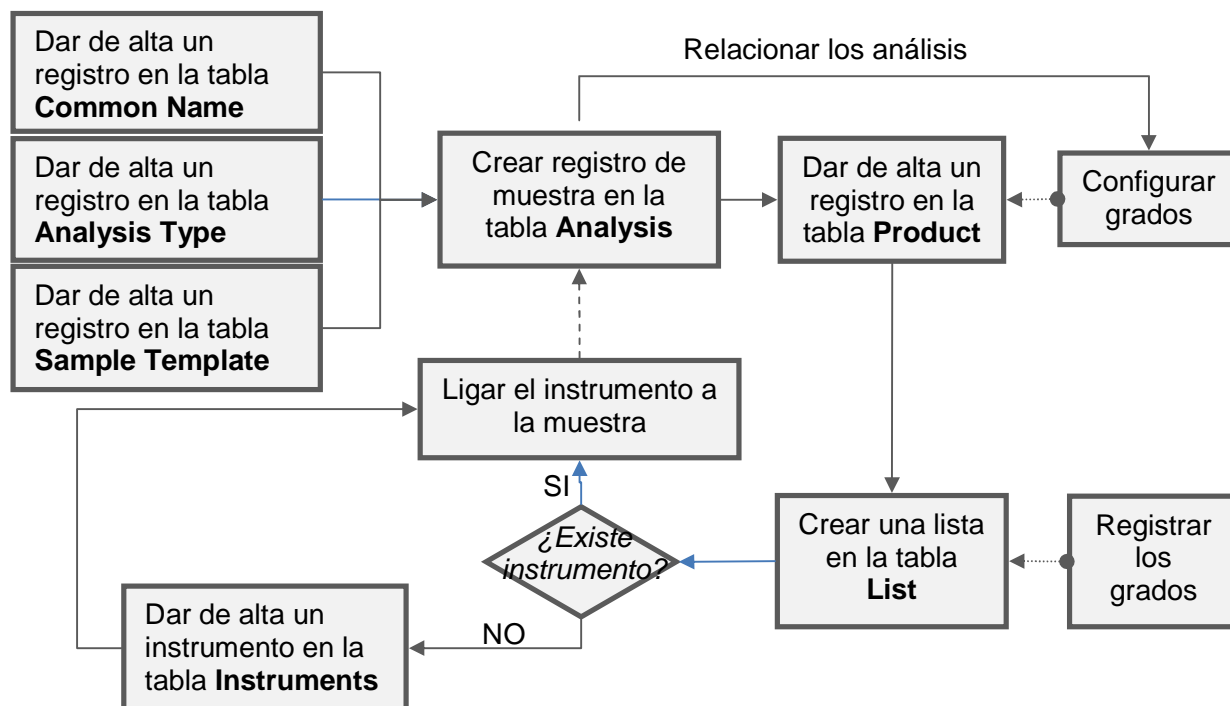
Dar de alta un registro en la tabla **Common Name**

Dar de alta un registro en la tabla **Analysis Type**

Dar de alta un registro en la tabla **Sample Template**

Relacionar los análisis

Crear registro de muestra en la tabla **Analysis**

Dar de alta un registro en la tabla **Product**

Configurar grados

Ligar el instrumento a la muestra

SI

¿Existe instrumento?

Crear una lista en la tabla **List**

Registrar los grados

NO

Dar de alta un instrumento en la tabla **Instruments**